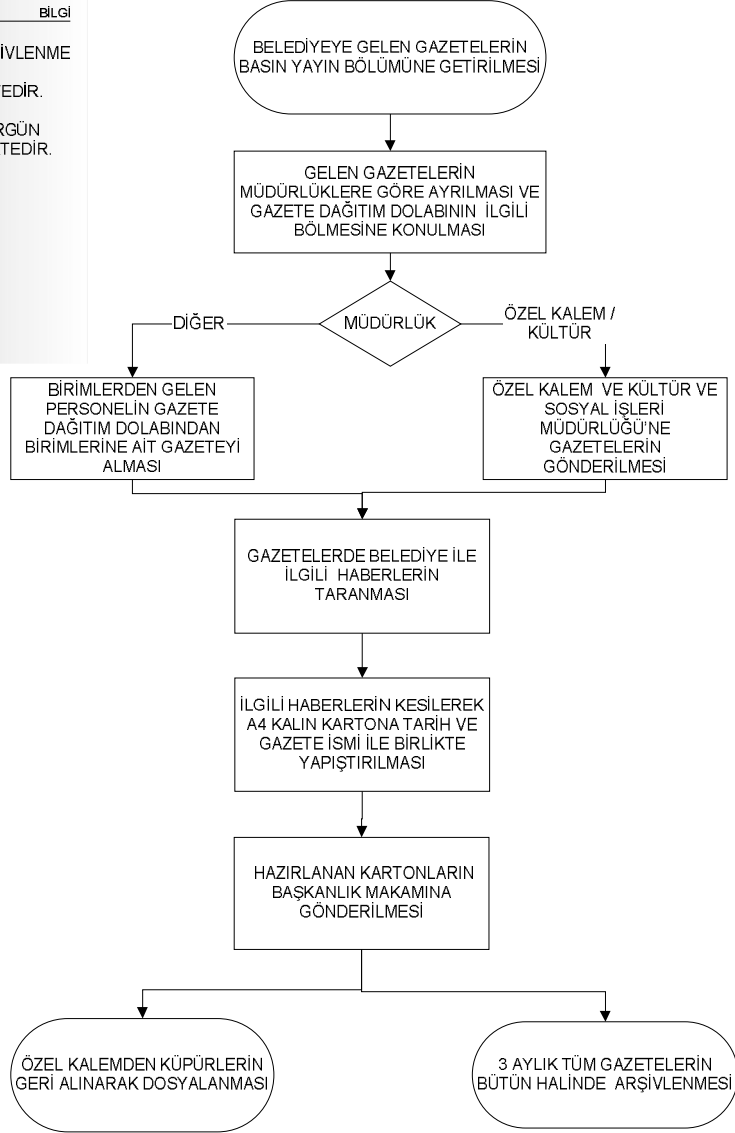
BİLGİ

İVLENME

EDİR.

RGÜN
TEDİR.

BELEDİYEYE GELEN GAZETELERİN BASIN YAYIN BÖLÜMÜNE GETİRİLMESİ

GELEN GAZETELERİN MÜDÜRLÜKLERE GÖRE AYRILMASI VE GAZETE DAĞITIM DOLABININ İLGİLİ BÖLMESİNE KONULMASI

MÜDÜRLÜK

DİĞER

ÖZEL KALEM / KÜLTÜR

BİRİMLERDEN GELEN PERSONELİN GAZETE DAĞITIM DOLABINDAN BİRİMLERİNE AİT GAZETEYİ ALMASI

ÖZEL KALEM VE KÜLTÜR VE SOSYAL İŞLERİ MÜDÜRLÜĞÜ'NE GAZETELERİN GÖNDERİLMESİ

GAZETELERDE BELEDİYE İLE İLGİLİ HABERLERİN TARANMASI

İLGİLİ HABERLERİN KESİLEREK A4 KALIN KARTONA TARİH VE GAZETE İSMİ İLE BİRLİKTE YAPIŞTIRILMASI

HAZIRLANAN KARTONLARIN BAŞKANLIK MAKAMINA GÖNDERİLMESİ

ÖZEL KALEMDEN KÜPÜRLERİN GERİ ALINARAK DOSYALANMASI

3 AYLIK TÜM GAZETELERİN BÜTÜN HALİNDE ARŞİVLENMESİ